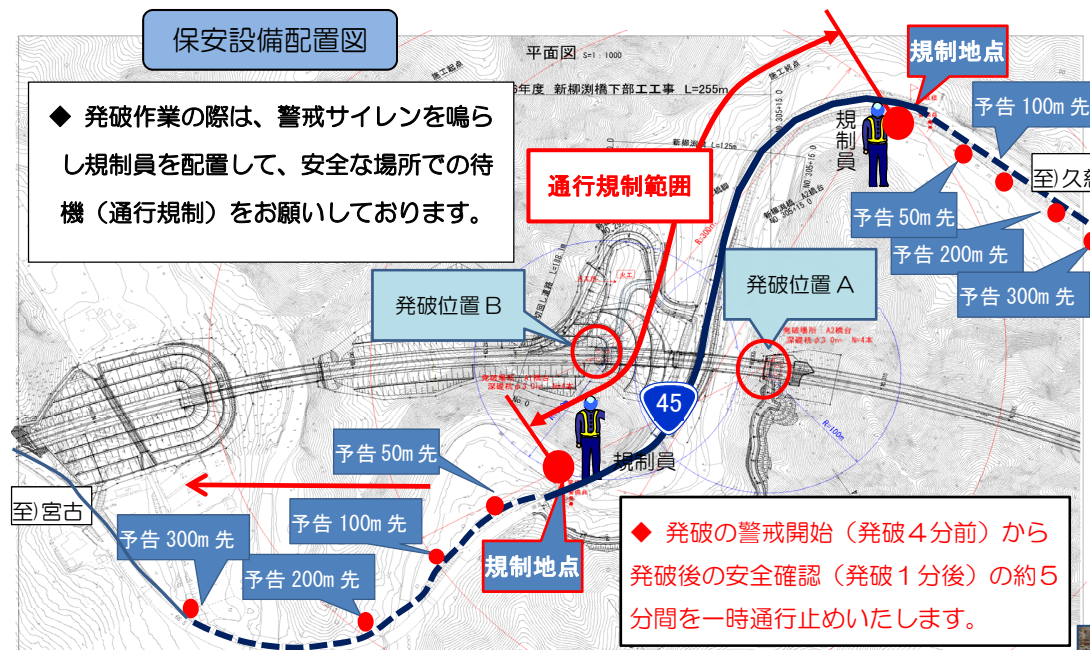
保安設備配置図

◆ 発破作業の際は、警戒サイレンを鳴らし規制員を配置して、安全な場所での待機（通行規制）をお願いしております。

平面図 S=1:1000

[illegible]6年度 新柳渕橋下部工工事 L=255m

通行規制範囲

規制地点

規制員

予告 100m 先

至)久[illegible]

予告 50m 先

予告 200m 先

予告 300m 先

発破位置 B

発破位置 A

45

規制員

予告 50m 先

至)宮古

予告 100m 先

予告 300m 先

予告 200m 先

規制地点

◆ 発破の警戒開始（発破４分前）から発破後の安全確認（発破１分後）の約５分間を一時通行止めいたします。